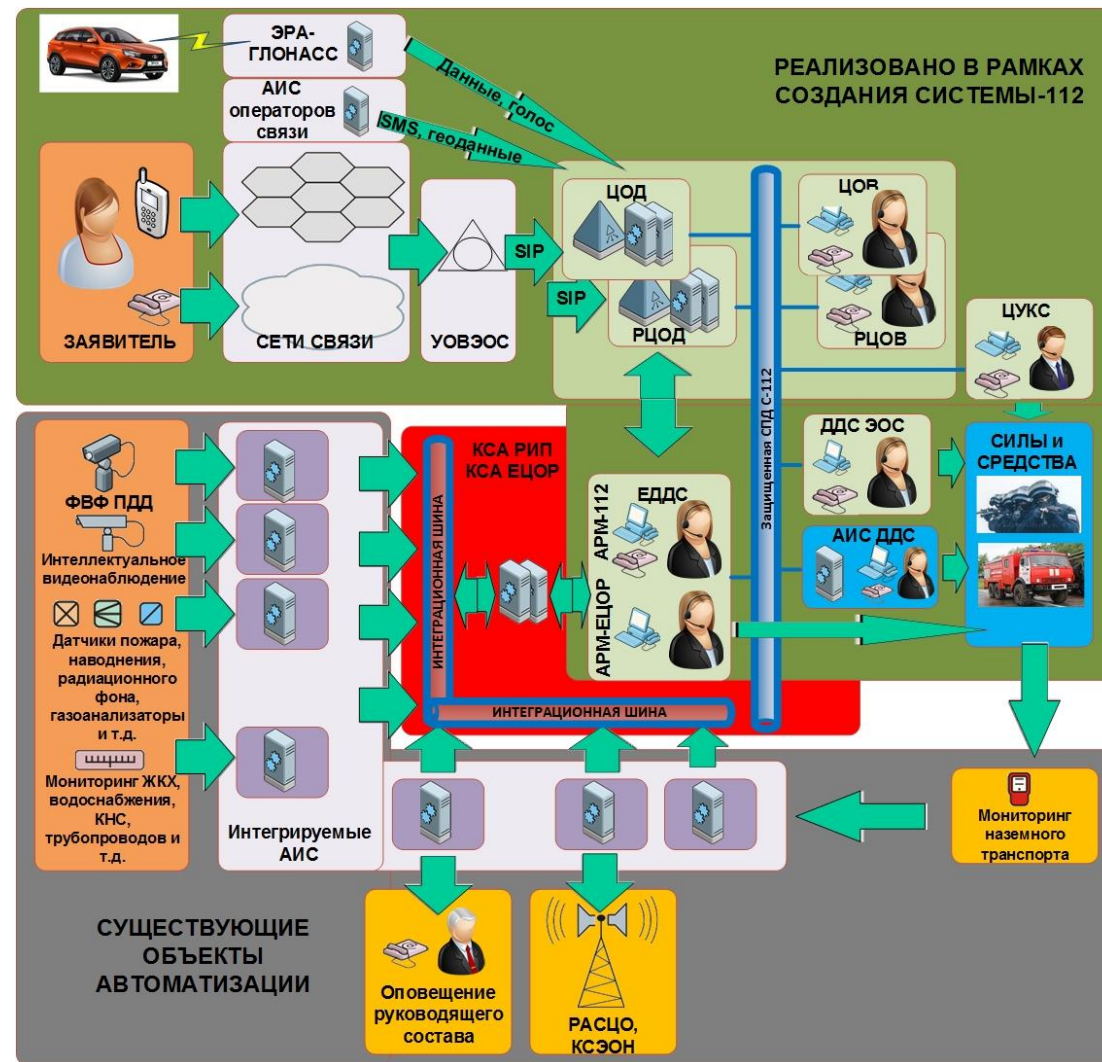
ЭРА-ГЛОНАСС

АИС операторов связи

Данные, голос

SMS, геоданные

РЕАЛИЗОВАНО В РАМКАХ СОЗДАНИЯ СИСТЕМЫ-112

ЗАЯВИТЕЛЬ

СЕТИ СВЯЗИ

УОВЭОС

SIP

SIP

ЦОД

РЦОД

Защищенная СПД С-112

ЦОВ

РЦОВ

ЦУКС

ФВФ ПДД

Интеллектуальное видеонаблюдение

Датчики пожара, наводнения, радиационного фона, газоанализаторы и т.д.

Мониторинг ЖКХ, водоснабжения, КНС, трубопроводов и т.д.

Интегрируемые АИС

КСА РИП КСА ЕЦОР

ИНТЕГРАЦИОННАЯ ШИНА

ИНТЕГРАЦИОННАЯ ШИНА

ЕДДС

АРМ-112

АРМ-ЕЦОР

ДДС ЭОС

АИС ДДС

СИЛЫ и СРЕДСТВА

Мониторинг наземного транспорта

СУЩЕСТВУЮЩИЕ ОБЪЕКТЫ АВТОМАТИЗАЦИИ

Оповещение руководящего состава

РАСЦО, КСЭОН